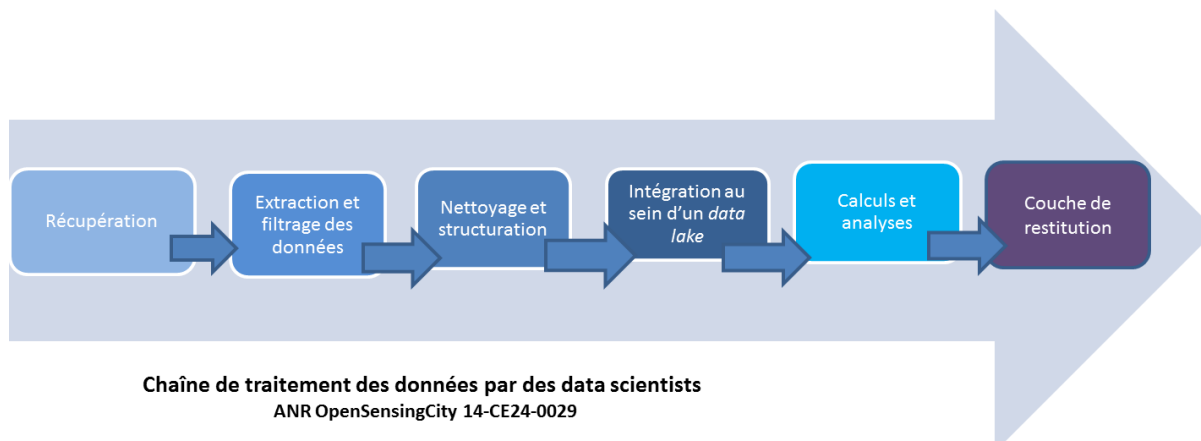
Récupération

Extraction et filtrage des données

Nettoyage et structuration

Intégration au sein d'un *data lake*

Calculs et analyses

Couche de restitution

Chaîne de traitement des données par des data scientists
ANR OpenSensingCity 14-CE24-0029